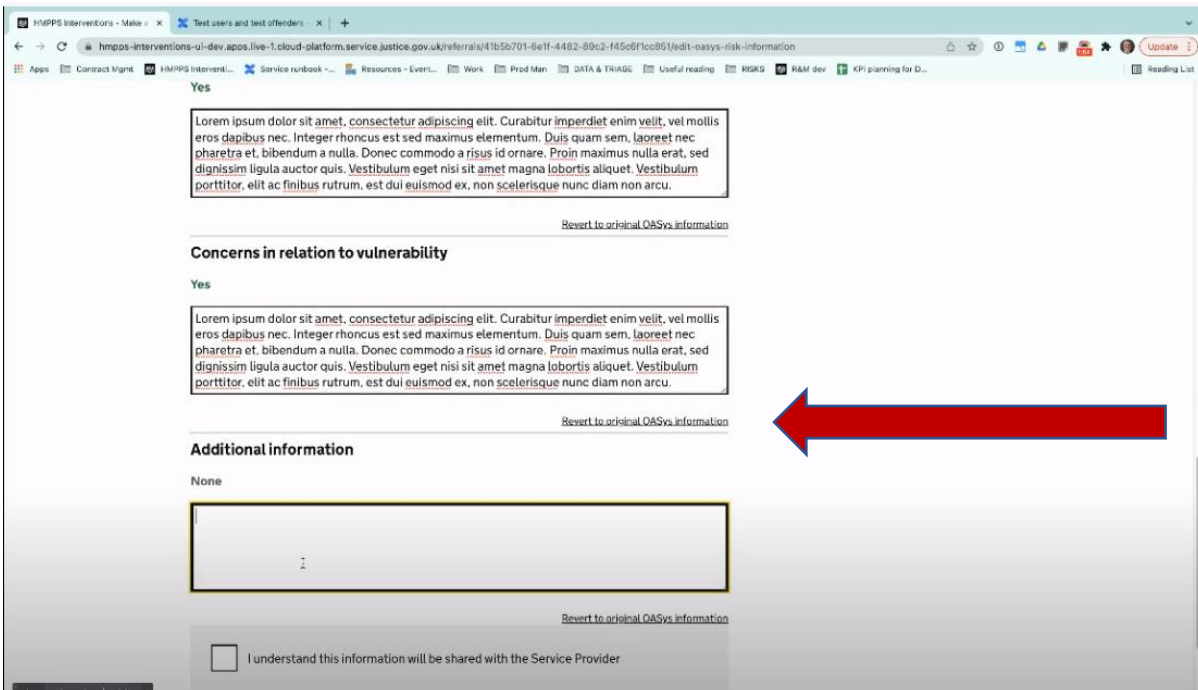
HMPPS Interventions - Make a ×
Test users and test offenders ×
+

hmpps-interventions-ui-dev.apps.live-1.cloud-platform.service.justice.gov.uk/referrals/41b5b701-6e1f-4482-89c2-f45c6f1cc851/edit-oasys-risk-information

Update

Apps
Contract Mgmt
HMPPS Interventi...
Service runbook -...
Resources - Event...
Work
Prod Man
DATA & TRIAGE
Useful reading
RISKS
R&M dev
KPI planning for D...
Reading List

Yes

Lorem ipsum dolor sit amet, consectetur adipiscing elit. Curabitur imperdiet enim velit, vel mollis eros dapibus nec. Integer rhoncus est sed maximus elementum. Duis quam sem, laoreet nec pharetra et, bibendum a nulla. Donec commodo a risus id ornare. Proin maximus nulla erat, sed dignissim ligula auctor quis. Vestibulum eget nisi sit amet magna lobortis aliquet. Vestibulum porttitor, elit ac finibus rutrum, est dui euismod ex, non scelerisque nunc diam non arcu.

Revert to original OASys information

Concerns in relation to vulnerability

Yes

Lorem ipsum dolor sit amet, consectetur adipiscing elit. Curabitur imperdiet enim velit, vel mollis eros dapibus nec. Integer rhoncus est sed maximus elementum. Duis quam sem, laoreet nec pharetra et, bibendum a nulla. Donec commodo a risus id ornare. Proin maximus nulla erat, sed dignissim ligula auctor quis. Vestibulum eget nisi sit amet magna lobortis aliquet. Vestibulum porttitor, elit ac finibus rutrum, est dui euismod ex, non scelerisque nunc diam non arcu.

Revert to original OASys information

Additional information

None

Revert to original OASys information

I understand this information will be shared with the Service Provider